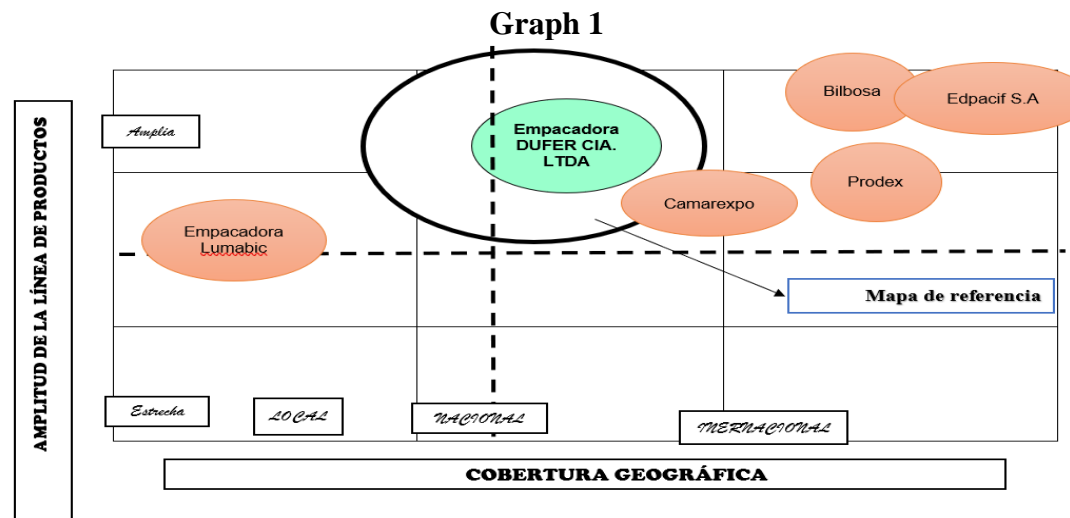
Graph 1

AMPLITUD DE LA LÍNEA DE PRODUCTOS

Amplia

Empacadora DUFER CIA. LTDA

Bilbosa

Edpacif S.A

Prodex

Camarexpo

Empacadora Lumabic

Mapa de referencia

Estrecha

LOCAL

NACIONAL

INERNACIONAL

COBERTURA GEOGRÁFICA